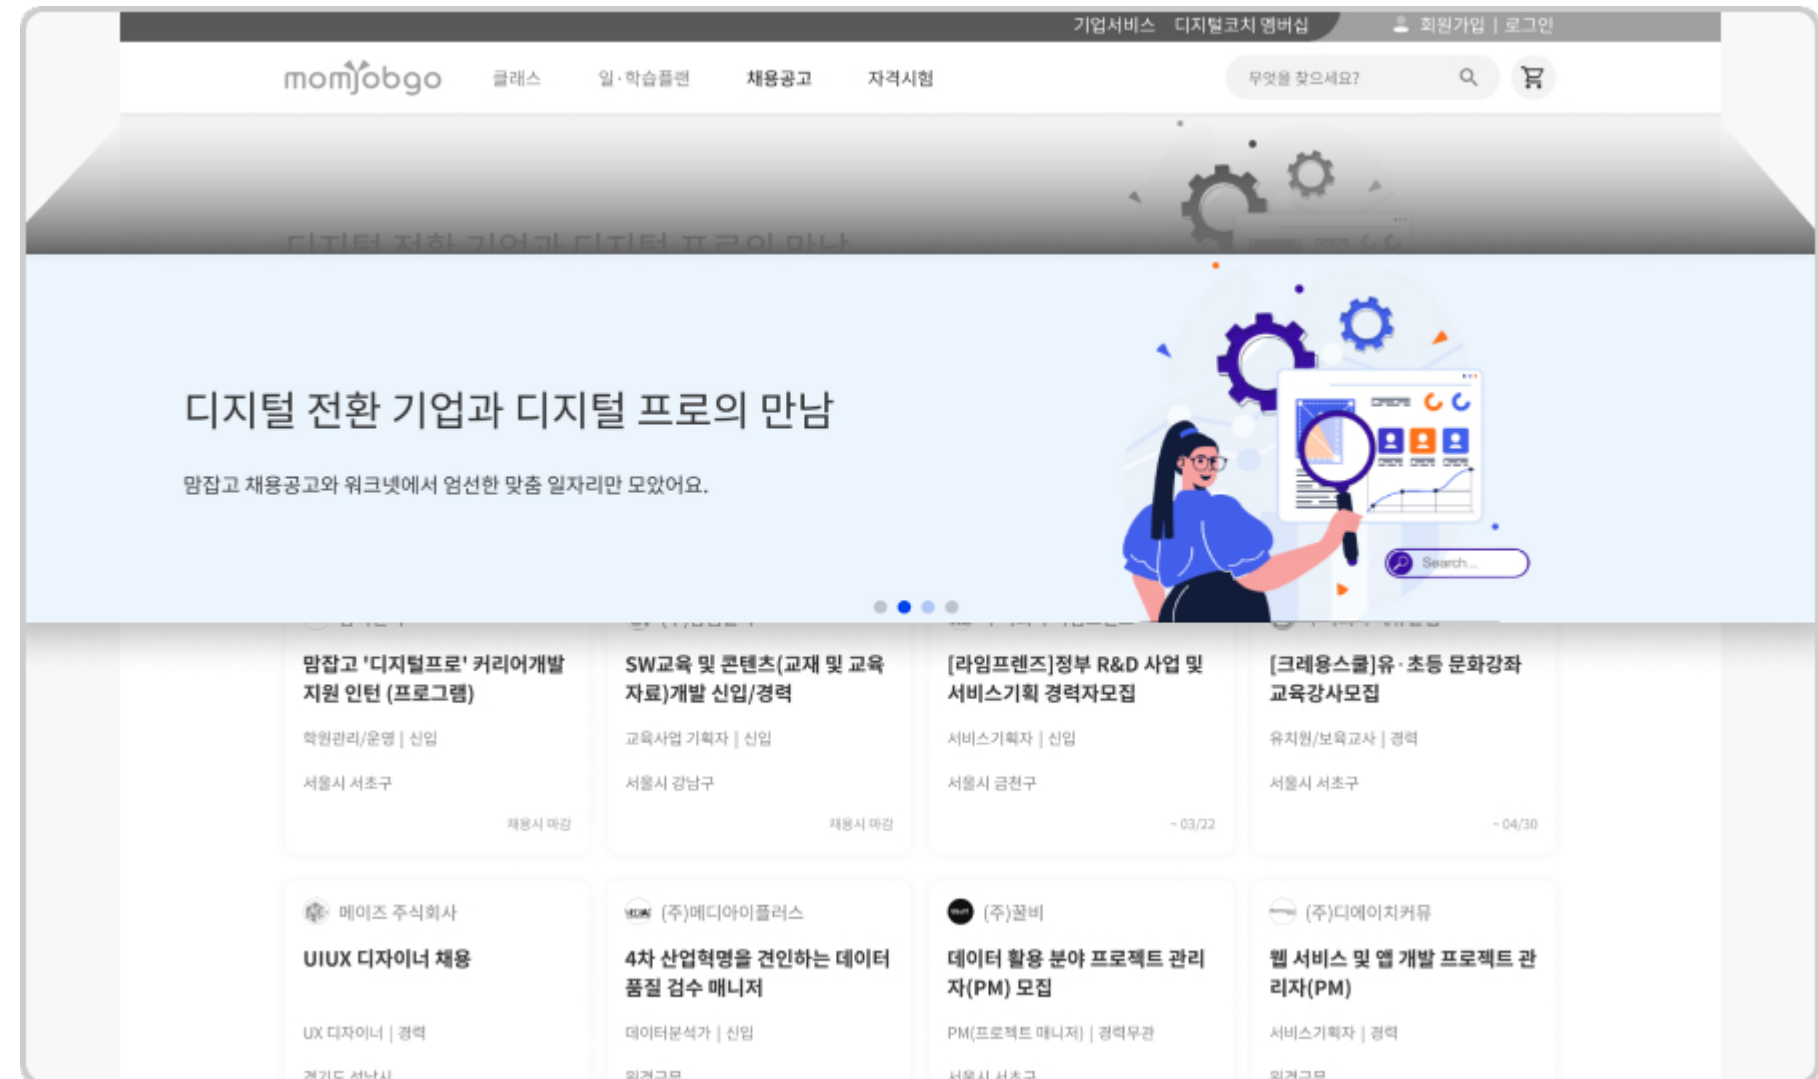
기업서비스 디지털코치 멤버십 회원가입 | 로그인

momjobgo 클래스 일·학습플랜 채용공고 자격시험 무엇을 찾으세요?

디지털 전환 기업과 디지털 프로의 만남

맘잡고 채용공고와 워크넷에서 엄선한 맞춤 일자리만 모았어요.

Search...

맘잡고 '디지털프로' 커리어개발 지원 인턴 (프로그램)
학원관리/운영 | 신입
서울시 서초구
채용시 마감

SW교육 및 콘텐츠(교재 및 교육자료)개발 신입/경력
교육사업 기획자 | 신입
서울시 강남구
채용시 마감

[라임프렌즈]정부 R&D 사업 및 서비스기획 경력자모집
서비스기획자 | 신입
서울시 금천구
~03/22

[크레용스쿨]유·초등 문화강좌 교육강사모집
유치원/보육교사 | 경력
서울시 서초구
~04/30

메이즈 주식회사
UIUX 디자이너 채용
UX 디자이너 | 경력
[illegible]

(주)메디아이플러스
4차 산업혁명을 견인하는 데이터 품질 검수 매니저
데이터분석가 | 신입
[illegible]

(주)꿀비
데이터 활용 분야 프로젝트 관리자(PM) 모집
PM(프로젝트 매니저) | 경력무관
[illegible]

(주)디에이치커뮤
웹 서비스 및 앱 개발 프로젝트 관리자(PM)
서비스기획자 | 경력
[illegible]